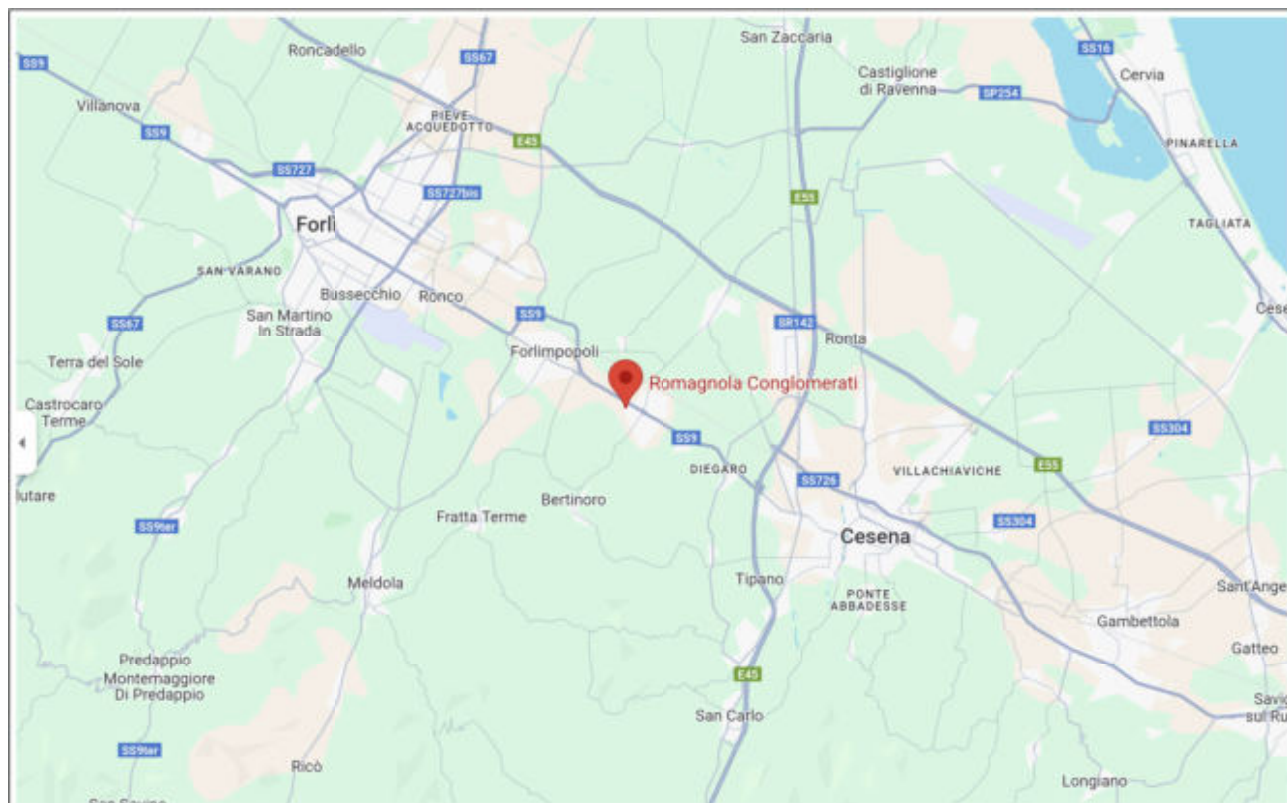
SS9
Roncadello
SS67
San Zaccaria
SS16
Cervia
Castiglione di Ravenna
SP254
Villanova
PIEVE ACQUEDOTTO
SS9
E45
PINARELLA
SS727
SS727bis
E55
Forlì
TAGLIATA
SAN VARANO
Bussecchio
Ronco
SS67
San Martino In Strada
SS9
SR142
Ronta
Cese
Terra del Sole
Forlimpopoli
Romagnola Conglomerati
Castrocaro Terme
SS9
SS304
DIEGARO
SS726
VILLACHIAVICHE
E55
lutare
Bertinoro
SS9ter
Fratta Terme
SS304
Cesena
Meldola
Tipano
PONTE ABBADESSE
Sant'Ange
Gambettola
Predappio
Gatteo
Montemaggiore Di Predappio
E45
San Carlo
Savi sul Ru
SS9ter
Ricò
Longiano